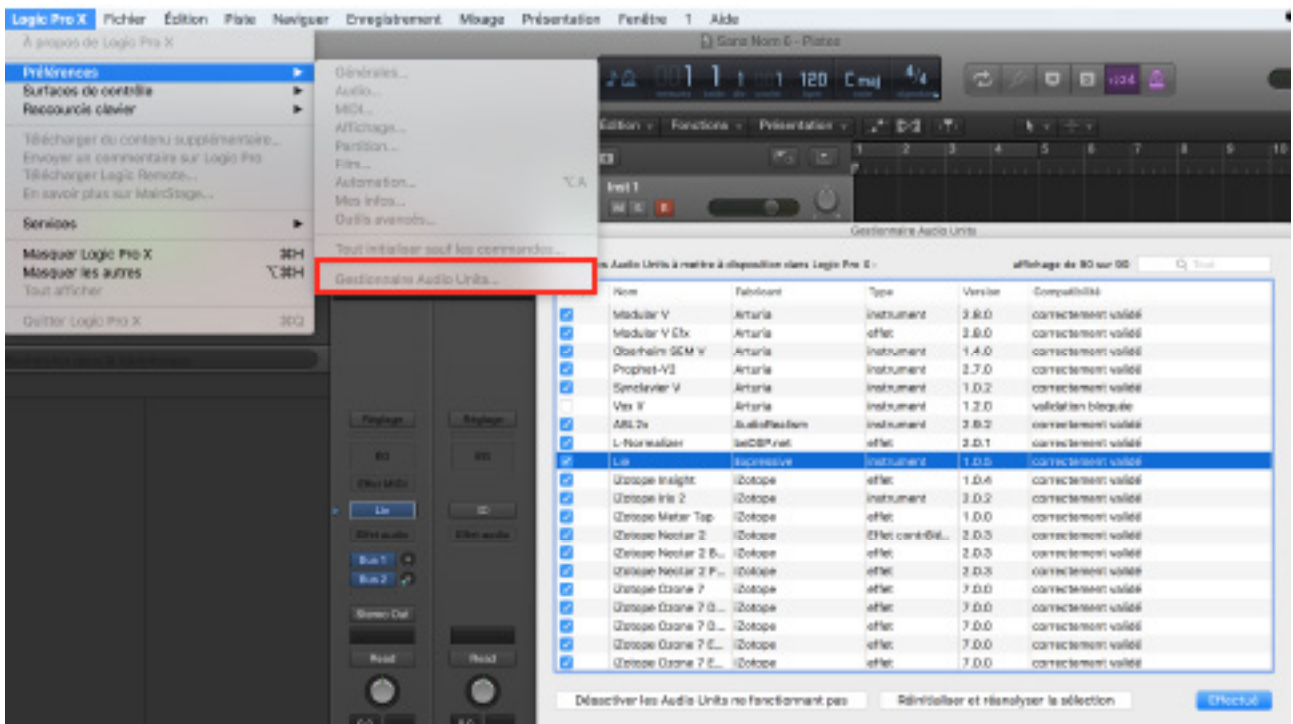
Logic Pro X Fichier Édition Piste Naviguer Enregistrement Mixage Présentation Fenêtre 1 Aide

À propos de Logic Pro X

Préférences
Surfaces de contrôle
Raccourcis clavier

Télécharger du contenu supplémentaire...
Envoyer un commentaire sur Logic Pro
Télécharger Logic Remote...
En savoir plus sur MainStage...

Services

Masquer Logic Pro X ⌘H
Masquer les autres ⌥⌘H
Tout afficher

Quitter Logic Pro X ⌘Q

Générales...
Audio...
MIDI...
Affichage...
Partition...
Film...
Automation... ⌥A
Mes infos...
Outils avancés...

Tout initialiser sauf les commandes...

Gestionnaire Audio Units...

Sans Nom 6 - Pistes

120 C maj 4/4

Édition Fonctions Présentation

Inst 1

Gestionnaire Audio Units

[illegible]s Audio Units à mettre à disposition dans Logic Pro X : affichage de 80 sur 80

| | Nom | Fabricant | Type | Version | Compatibilité |
|---|---|---|---|---|---|
| ☑ | Modular V | Arturia | instrument | 3.8.0 | correctement validé |
| ☑ | Modular V Efx | Arturia | effet | 3.8.0 | correctement validé |
| ☑ | Oberheim SEM V | Arturia | instrument | 1.4.0 | correctement validé |
| ☑ | Prophet-V3 | Arturia | instrument | 2.7.0 | correctement validé |
| ☑ | Synclavier V | Arturia | instrument | 1.0.2 | correctement validé |
| ☐ | Vox V | Arturia | instrument | 1.2.0 | validation bloquée |
| ☑ | ARL2s | AudioRealism | instrument | 2.8.2 | correctement validé |
| ☑ | L-Normalizer | beDSP.net | effet | 2.0.1 | correctement validé |
| ☑ | Lie | Expressive | instrument | 1.0.0 | correctement validé |
| ☑ | iZotope Insight | iZotope | effet | 1.0.4 | correctement validé |
| ☑ | iZotope Iris 2 | iZotope | instrument | 2.0.2 | correctement validé |
| ☑ | iZotope Meter Tap | iZotope | effet | 1.0.0 | correctement validé |
| ☑ | iZotope Neutron 2 | iZotope | Effet contrôl... | 2.0.3 | correctement validé |
| ☑ | iZotope Neutron 2 B... | iZotope | effet | 2.0.3 | correctement validé |
| ☑ | iZotope Neutron 2 P... | iZotope | effet | 2.0.3 | correctement validé |
| ☑ | iZotope Ozone 7 | iZotope | effet | 7.0.0 | correctement validé |
| ☑ | iZotope Ozone 7 D... | iZotope | effet | 7.0.0 | correctement validé |
| ☑ | iZotope Ozone 7 D... | iZotope | effet | 7.0.0 | correctement validé |
| ☑ | iZotope Ozone 7 E... | iZotope | effet | 7.0.0 | correctement validé |
| ☑ | iZotope Ozone 7 E... | iZotope | effet | 7.0.0 | correctement validé |

Réglage Réglage
EQ EQ
Effet MIDI
Lie
Effet audio Effet audio
Bus 1
Bus 2
Stereo Out
Read Read

Désactiver les Audio Units ne fonctionnant pas
Réinitialiser et réanalyser la sélection
Effectué